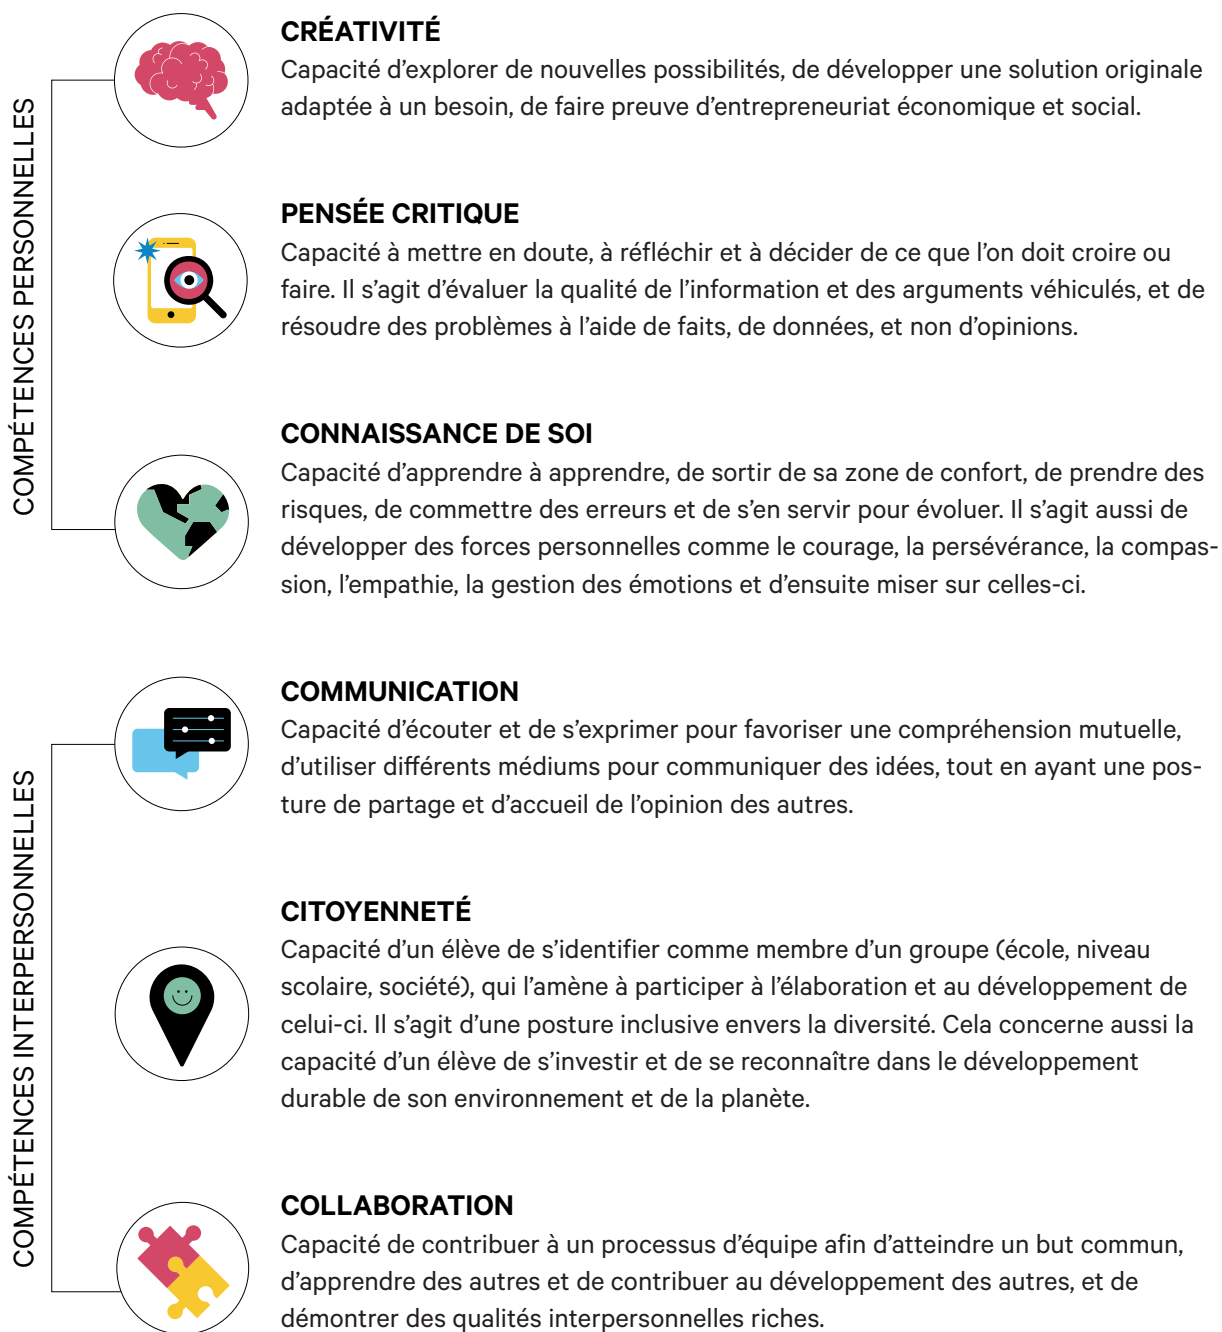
COMPÉTENCES PERSONNELLES

CRÉATIVITÉ
Capacité d'explorer de nouvelles possibilités, de développer une solution originale adaptée à un besoin, de faire preuve d'entrepreneuriat économique et social.

PENSÉE CRITIQUE
Capacité à mettre en doute, à réfléchir et à décider de ce que l'on doit croire ou faire. Il s'agit d'évaluer la qualité de l'information et des arguments véhiculés, et de résoudre des problèmes à l'aide de faits, de données, et non d'opinions.

CONNAISSANCE DE SOI
Capacité d'apprendre à apprendre, de sortir de sa zone de confort, de prendre des risques, de commettre des erreurs et de s'en servir pour évoluer. Il s'agit aussi de développer des forces personnelles comme le courage, la persévérance, la compassion, l'empathie, la gestion des émotions et d'ensuite miser sur celles-ci.

COMPÉTENCES INTERPERSONNELLES

COMMUNICATION
Capacité d'écouter et de s'exprimer pour favoriser une compréhension mutuelle, d'utiliser différents médiums pour communiquer des idées, tout en ayant une posture de partage et d'accueil de l'opinion des autres.

CITOYENNETÉ
Capacité d'un élève de s'identifier comme membre d'un groupe (école, niveau scolaire, société), qui l'amène à participer à l'élaboration et au développement de celui-ci. Il s'agit d'une posture inclusive envers la diversité. Cela concerne aussi la capacité d'un élève de s'investir et de se reconnaître dans le développement durable de son environnement et de la planète.

COLLABORATION
Capacité de contribuer à un processus d'équipe afin d'atteindre un but commun, d'apprendre des autres et de contribuer au développement des autres, et de démontrer des qualités interpersonnelles riches.